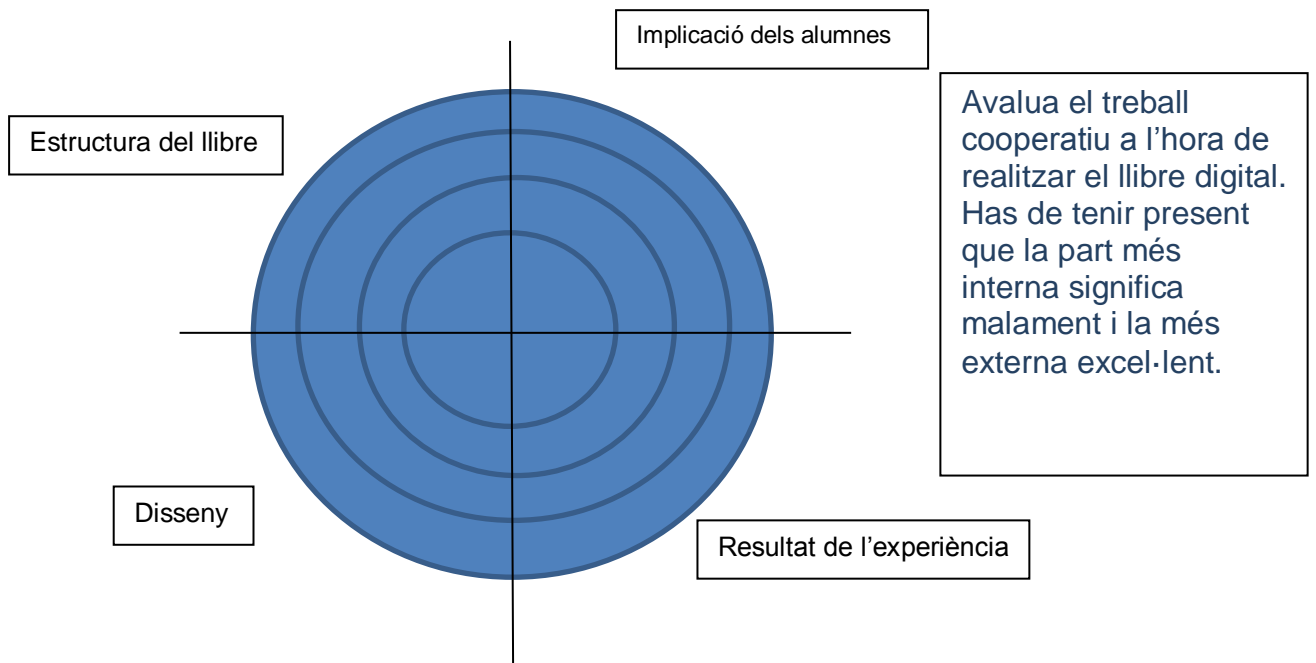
Implicació dels alumnes

Estructura del llibre

Avalua el treball cooperatiu a l'hora de realitzar el llibre digital. Has de tenir present que la part més interna significa malament i la més externa excel·lent.

Disseny

Resultat de l'experiència